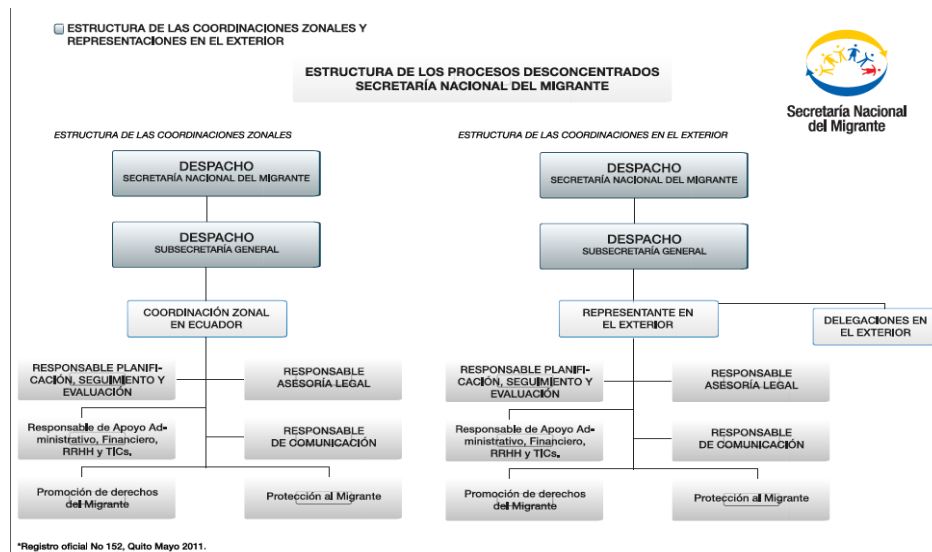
ESTRUCTURA DE LAS COORDINACIONES ZONALES Y REPRESENTACIONES EN EL EXTERIOR

ESTRUCTURA DE LOS PROCESOS DESCONCENTRADOS
SECRETARÍA NACIONAL DEL MIGRANTE

Secretaría Nacional del Migrante

ESTRUCTURA DE LAS COORDINACIONES ZONALES

DESPACHO
SECRETARÍA NACIONAL DEL MIGRANTE

DESPACHO
SUBSECRETARÍA GENERAL

COORDINACIÓN ZONAL EN ECUADOR

RESPONSABLE PLANIFICACIÓN, SEGUIMIENTO Y EVALUACIÓN

RESPONSABLE ASESORÍA LEGAL

Responsable de Apoyo Administrativo, Financiero, RRHH y TICs.

RESPONSABLE DE COMUNICACIÓN

Promoción de derechos del Migrante

Protección al Migrante

ESTRUCTURA DE LAS COORDINACIONES EN EL EXTERIOR

DESPACHO
SECRETARÍA NACIONAL DEL MIGRANTE

DESPACHO
SUBSECRETARÍA GENERAL

REPRESENTANTE EN EL EXTERIOR

DELEGACIONES EN EL EXTERIOR

RESPONSABLE PLANIFICACIÓN, SEGUIMIENTO Y EVALUACIÓN

RESPONSABLE ASESORÍA LEGAL

Responsable de Apoyo Administrativo, Financiero, RRHH y TICs.

RESPONSABLE DE COMUNICACIÓN

Promoción de derechos del Migrante

Protección al Migrante

*Registro oficial No 152, Quito Mayo 2011.